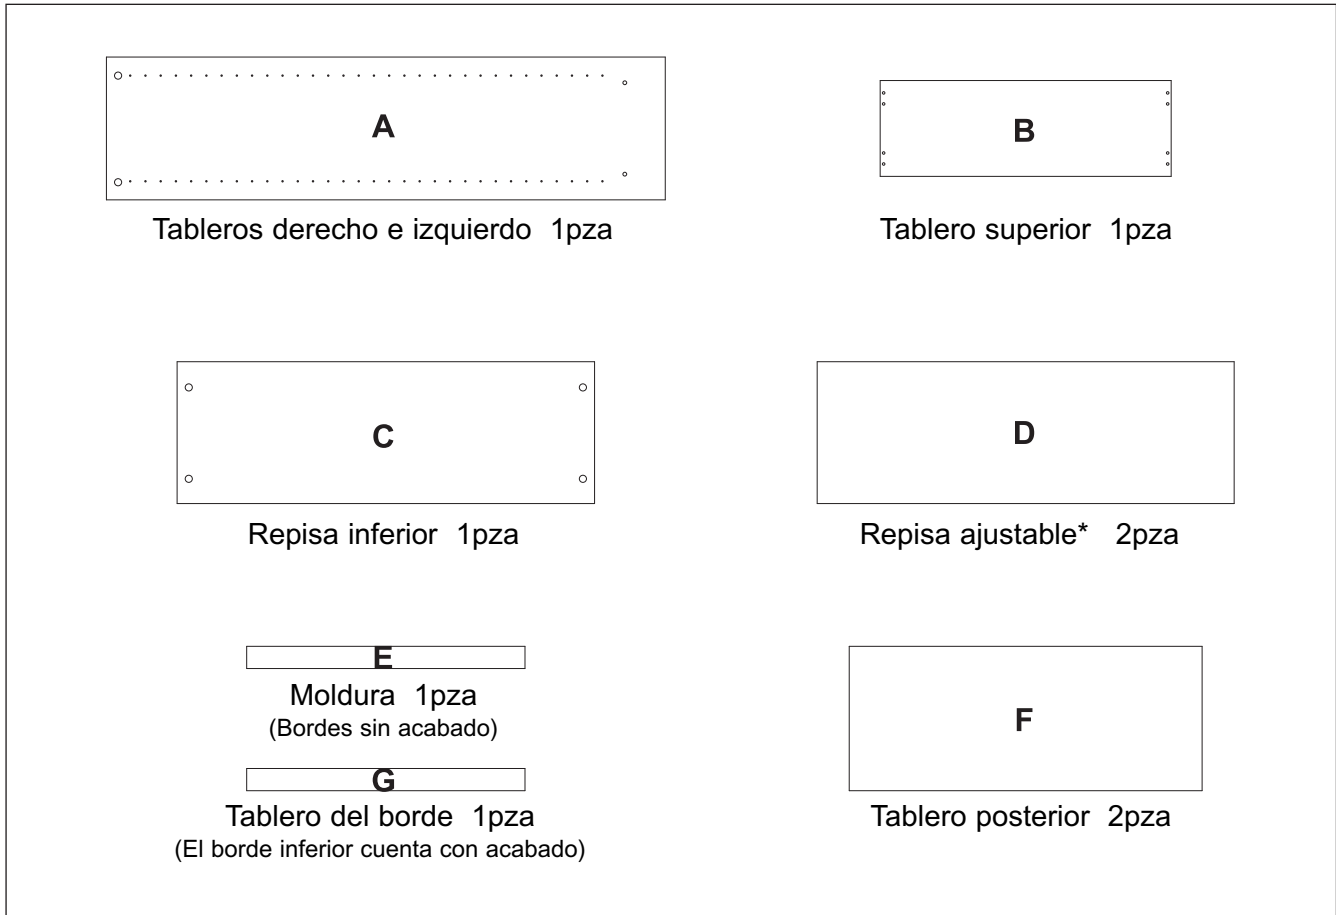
A

Tableros derecho e izquierdo 1pza

B

Tablero superior 1pza

C

Repisa inferior 1pza

D

Repisa ajustable* 2pza

E

Moldura 1pza
(Bordes sin acabado)

G

Tablero del borde 1pza
(El borde inferior cuenta con acabado)

F

Tablero posterior 2pza